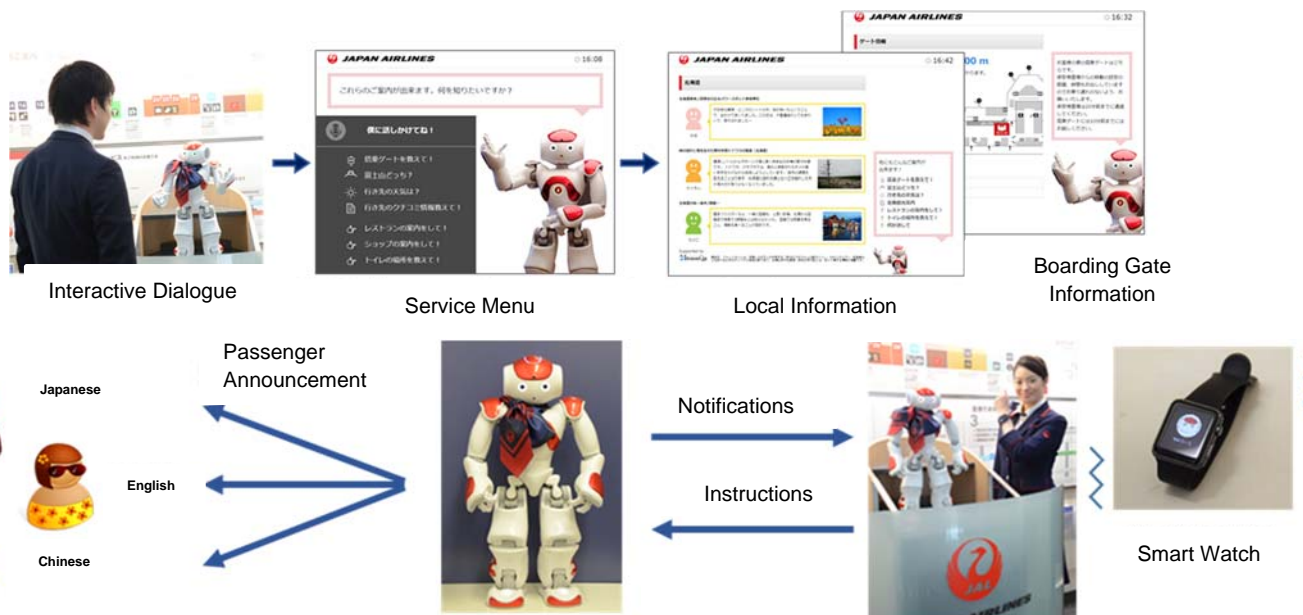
JAPAN AIRLINES 16:08

これらのご案内が出来ます。何を知りたいですか？

僕に話しかけてね！

搭乗ゲートを教えて！

富士山どっち？

行き先の天気は？

行き先のクチコミ情報教えて！

レストランの案内をして！

ショップの案内をして！

トイレの場所を教えて！

JAPAN AIRLINES 16:42

北海道

JAPAN AIRLINES 16:32

Interactive Dialogue

Service Menu

Local Information

Boarding Gate Information

Passenger Announcement

Japanese

English

Chinese

Notifications

Instructions

Smart Watch